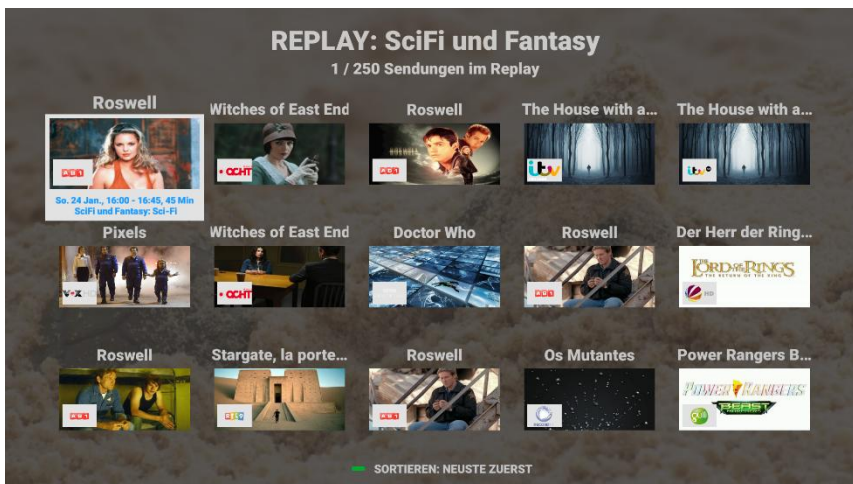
REPLAY: SciFi und Fantasy
1 / 250 Sendungen im Replay

Roswell
So. 24 Jan., 16:00 - 16:45, 45 Min
SciFi und Fantasy: Sci-Fi

Witches of East End
ACHT

Roswell

The House with a...
itv

The House with a...
itv

Pixels
VOX

Witches of East End
ACHT

Doctor Who

Roswell

Der Herr der Ring...
THE LORD OF THE RINGS
THE RETURN OF THE KING

Roswell

Stargate, la porte...

Roswell

Os Mutantes

Power Rangers B...
POWER RANGERS
BEAST MORPHERS

SORTIEREN: NEUSTE ZUERST